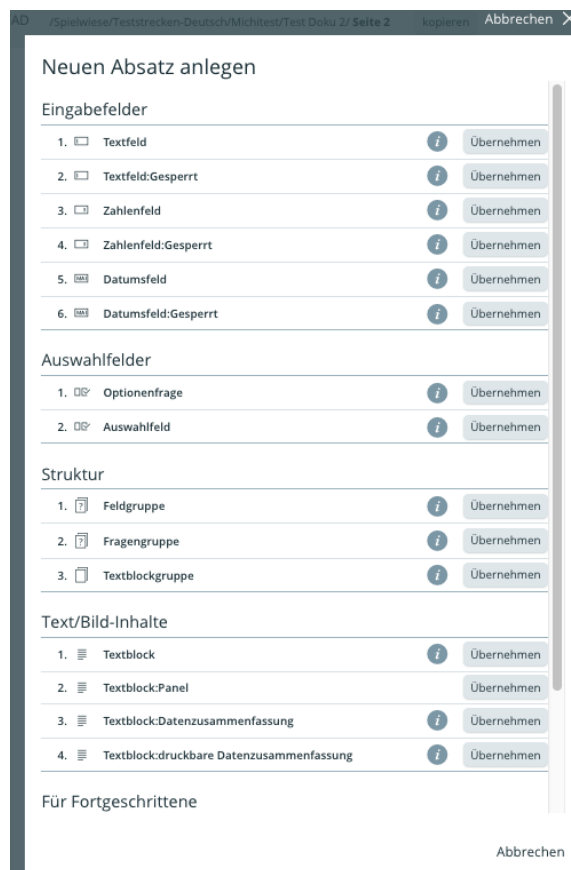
AD /Spielwiese/Teststrecken-Deutsch/Michitest/Test Doku 2/ Seite 2 kopieren Abbrechen ✕

Neuen Absatz anlegen

Eingabefelder

| | | |
|---|---|---|
| 1. Textfeld | i | Übernehmen |
| 2. Textfeld:Gesperrt | i | Übernehmen |
| 3. Zahlenfeld | i | Übernehmen |
| 4. Zahlenfeld:Gesperrt | i | Übernehmen |
| 5. Datumsfeld | i | Übernehmen |
| 6. Datumsfeld:Gesperrt | i | Übernehmen |

Auswahlfelder

| | | |
|---|---|---|
| 1. Optionenfrage | i | Übernehmen |
| 2. Auswahlfeld | i | Übernehmen |

Struktur

| | | |
|---|---|---|
| 1. Feldgruppe | i | Übernehmen |
| 2. Fragengruppe | i | Übernehmen |
| 3. Textblockgruppe | i | Übernehmen |

Text/Bild-Inhalte

| | | |
|---|---|---|
| 1. Textblock | i | Übernehmen |
| 2. Textblock:Panel | | Übernehmen |
| 3. Textblock:Datenzusammenfassung | i | Übernehmen |
| 4. Textblock:druckbare Datenzusammenfassung | i | Übernehmen |

Für Fortgeschrittene

Abbrechen